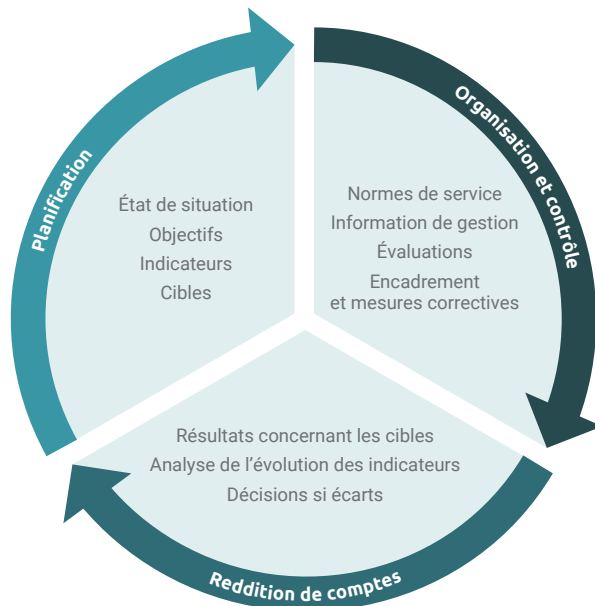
Planification

État de situation
Objectifs
Indicateurs
Cibles

Organisation et contrôle

Normes de service
Information de gestion
Évaluations
Encadrement et mesures correctives

Résultats concernant les cibles
Analyse de l'évolution des indicateurs
Décisions si écarts

Reddition de comptes